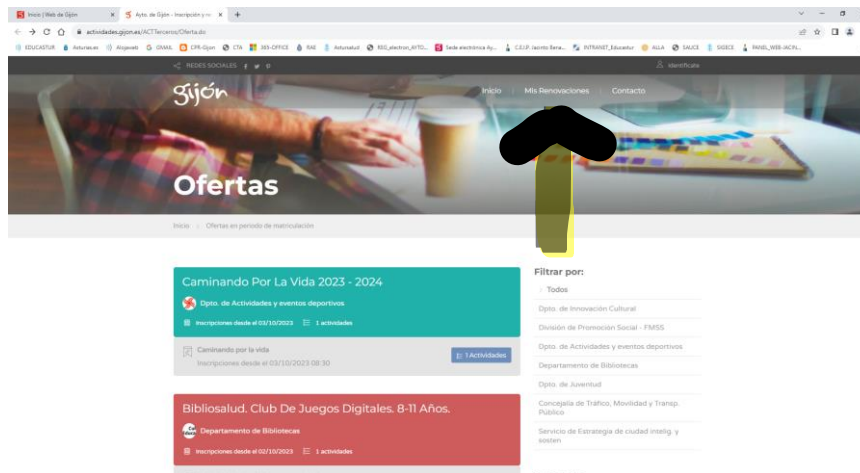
Inicio | Web de Gijón × Ayto. de Gijón - Inscripción y re × +

actividades.gijon.es/ACTTerceros/Oferta.do

EDUCASTUR Asturias.es Aliajaweb GMAIL CPR-Gijón CTA 365-OFFICE RAE Astursalud REG_electron_AYTO... Sede electrónica Ay... C.E.I.P. Jacinto Bena... INTRANET_Educastur ALLA SAUCE SIGECE PANEL_WEB-JACIN...

REDES SOCIALES f y p Identifícate

Gijón Inicio Mis Renovaciones Contacto

Ofertas

Inicio > Ofertas en período de matriculación

Caminando Por La Vida 2023 - 2024

Dpto. de Actividades y eventos deportivos

Inscripciones desde el 03/10/2023 1 actividades

Caminando por la vida
Inscripciones desde el 03/10/2023 08:30

1 Actividades

Bibliosalud. Club De Juegos Digitales. 8-11 Años.

Departamento de Bibliotecas

Inscripciones desde el 02/10/2023 1 actividades

Filtrar por:

Todos

Dpto. de Innovación Cultural

División de Promoción Social - FMSS

Dpto. de Actividades y eventos deportivos

Departamento de Bibliotecas

Dpto. de Juventud

Concejalía de Tráfico, Movilidad y Transp. Público

Servicio de Estrategia de ciudad intelig. y sosten